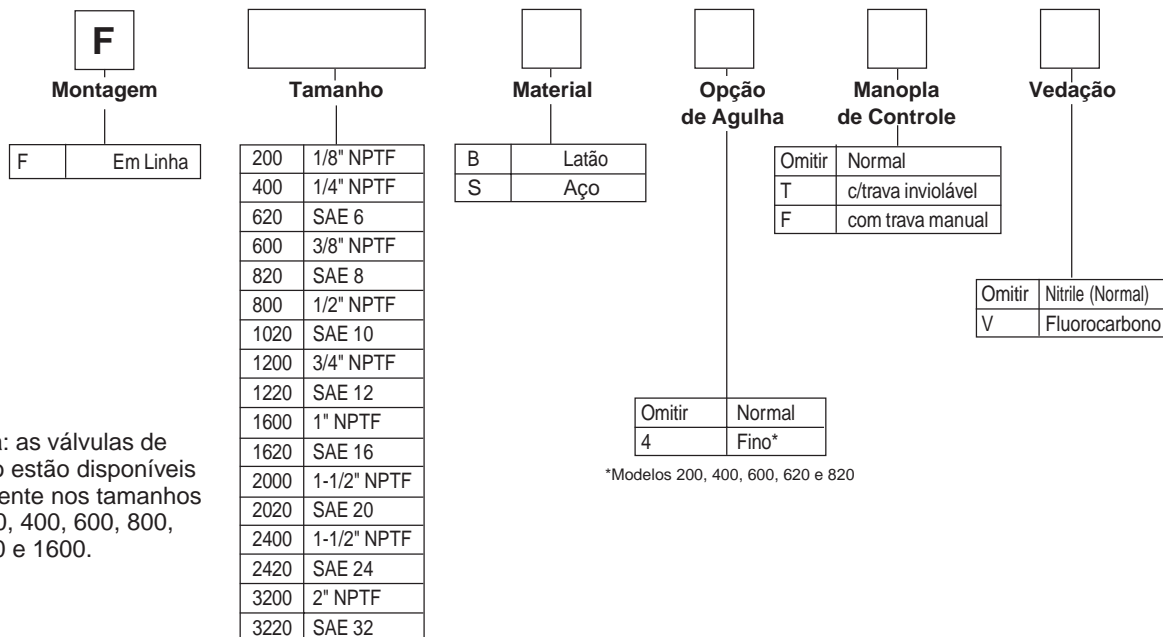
F
Montagem

| F | Em Linha |
|---|---|

Tamanho

| 200 | 1/8" NPTF |
|---|---|
| 400 | 1/4" NPTF |
| 620 | SAE 6 |
| 600 | 3/8" NPTF |
| 820 | SAE 8 |
| 800 | 1/2" NPTF |
| 1020 | SAE 10 |
| 1200 | 3/4" NPTF |
| 1220 | SAE 12 |
| 1600 | 1" NPTF |
| 1620 | SAE 16 |
| 2000 | 1-1/2" NPTF |
| 2020 | SAE 20 |
| 2400 | 1-1/2" NPTF |
| 2420 | SAE 24 |
| 3200 | 2" NPTF |
| 3220 | SAE 32 |

Material

| B | Latão |
|---|---|
| S | Aço |

Opção de Agulha

| Omitir | Normal |
|---|---|
| 4 | Fino* |

*Modelos 200, 400, 600, 620 e 820

Manopla de Controle

| Omitir | Normal |
|---|---|
| T | c/trava inviolável |
| F | com trava manual |

Vedação

| Omitir | Nitrile (Normal) |
|---|---|
| V | Fluorocarbono |

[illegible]a: as válvulas de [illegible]o estão disponíveis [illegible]ente nos tamanhos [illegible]0, 400, 600, 800, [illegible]0 e 1600.